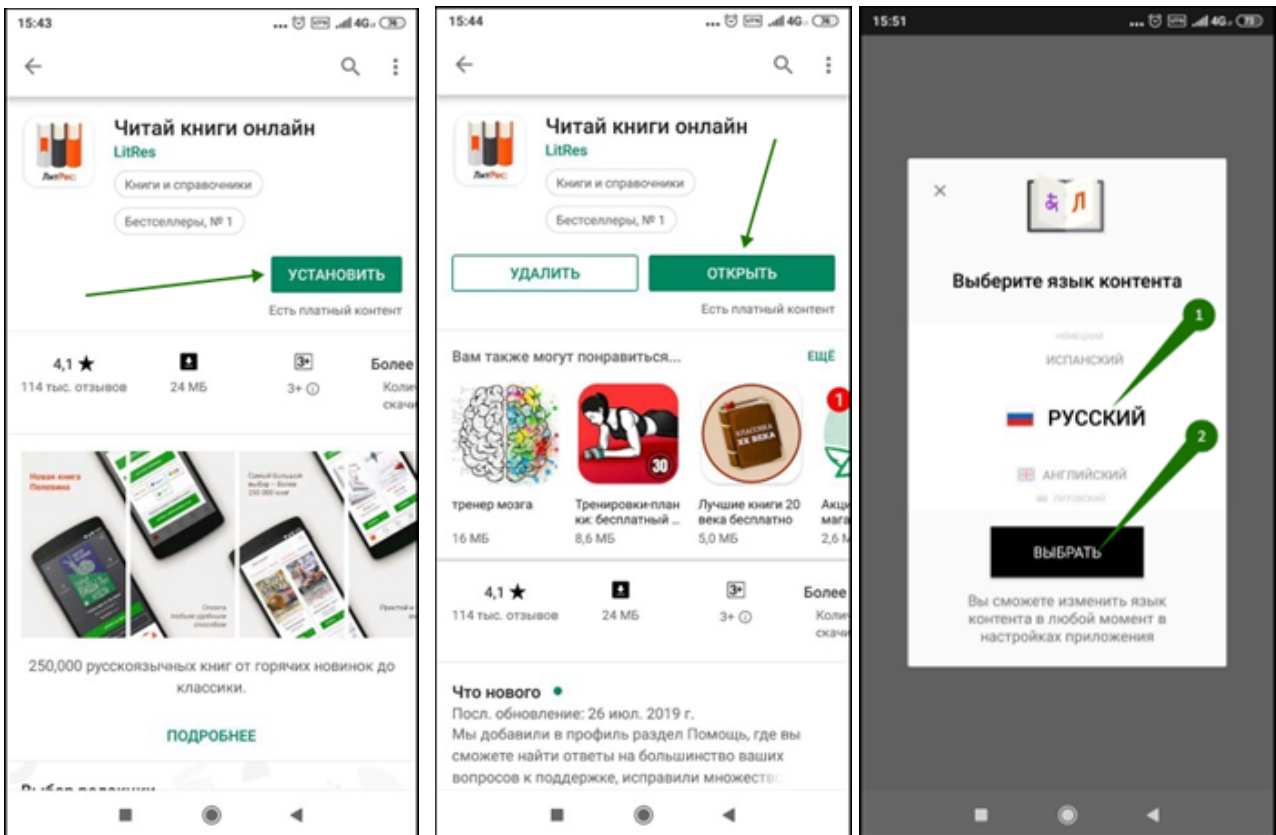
15:43

Читай книги онлайн
LitRes
Книги и справочники
Бестселлеры, № 1
ЛитРес
УСТАНОВИТЬ
Есть платный контент

4,1 ★
114 тыс. отзывов
24 МБ
3+
3+ ⓘ
Более
Коли
скачи

Новая книга Пелевина
Самый большой выбор – более 250 000 книг
Оплата любым удобным способом
Простой и

250,000 русскоязычных книг от горячих новинок до классики.

ПОДРОБНЕЕ

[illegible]

15:44

Читай книги онлайн
LitRes
Книги и справочники
Бестселлеры, № 1
ЛитРес
УДАЛИТЬ
ОТКРЫТЬ
Есть платный контент

Вам также могут понравиться...
ЕЩЁ
30
КЛАССИКА XX ВЕКА
1
тренер мозга
16 МБ
Тренировки-планк: бесплатный ...
8,6 МБ
Лучшие книги 20 века бесплатно
5,0 МБ
Акци
мага
2,6 М

4,1 ★
114 тыс. отзывов
24 МБ
3+
3+ ⓘ
Более
Коли
скачи

Что нового
Посл. обновление: 26 июл. 2019 г.
Мы добавили в профиль раздел Помощь, где вы сможете найти ответы на большинство ваших вопросов к поддержке, исправили множеств

15:51

×
ᛃ Л
Выберите язык контента
НЕМЕЦКИЙ
ИСПАНСКИЙ
1
РУССКИЙ
2
АНГЛИЙСКИЙ
ЛИТОВСКИЙ
ВЫБРАТЬ
Вы сможете изменить язык контента в любой момент в настройках приложения